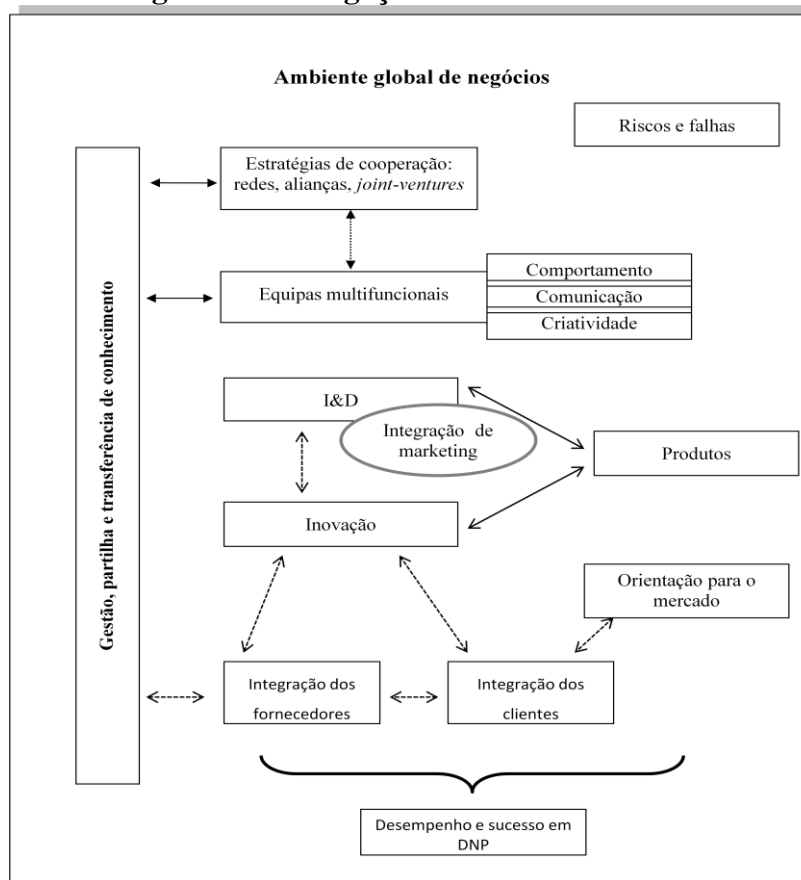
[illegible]

Ambiente global de negócios

Riscos e falhas

Gestão, partilha e transferência de conhecimento

Estratégias de cooperação: redes, alianças, *joint-ventures*

Equipas multifuncionais

Comportamento

Comunicação

Criatividade

I&D

Integração de marketing

Produtos

Inovação

Orientação para o mercado

Integração dos fornecedores

Integração dos clientes

Desempenho e sucesso em DNP